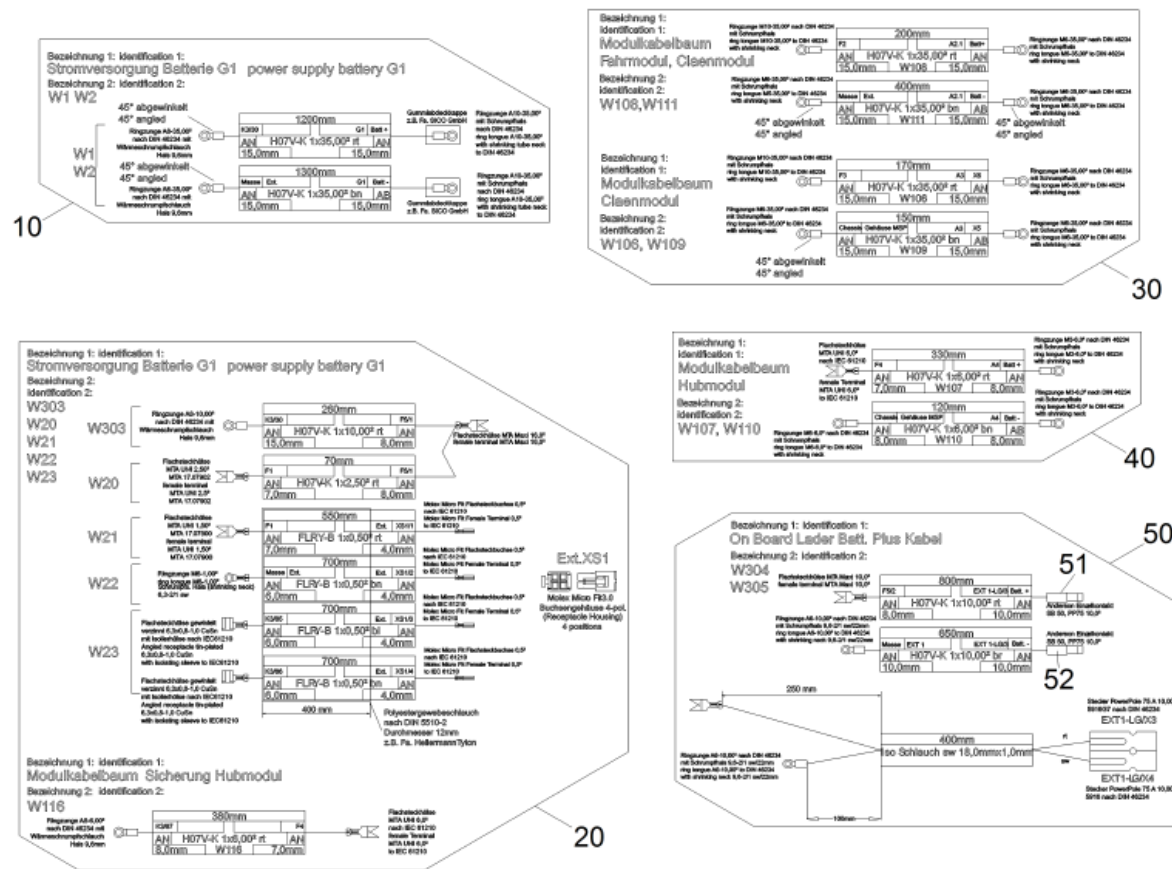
Bezeichnung 1: identification 1:
Stromversorgung Batterie G1 power supply battery G1
Bezeichnung 2: identification 2:
W1 W2

45° abgewinkelt
45° angled
Ringzunge A8-35,00² nach DIN 46234 mit Wärmeschrumpfschlauch Hals 9,5mm
1200mm
X200 G1 Batt +
AN H07V-K 1x35,00² rt AN
15,0mm 15,0mm
Gummiabdeckkappe z.B. Fa. SICO GmbH
Ringzunge A10-35,00² mit Schrumpfhals nach DIN 46234 ring tongue A10-35,00² with shrinking tube neck to DIN 46234
W1
W2
45° abgewinkelt
45° angled
Ringzunge A8-35,00² nach DIN 46234 mit Wärmeschrumpfschlauch Hals 9,5mm
1360mm
Masse Ext. G1 Batt -
AN H07V-K 1x35,00² bn AB
15,0mm 15,0mm
Gummiabdeckkappe z.B. Fa. SICO GmbH
Ringzunge A10-35,00² mit Schrumpfhals nach DIN 46234 ring tongue A10-35,00² with shrinking tube neck to DIN 46234
10

Bezeichnung 1:
identification 1:
Modulkabelbaum
Fahrmodul, Cleanmodul
Bezeichnung 2:
identification 2:
W108,W111
Ringzunge M10-35,00² nach DIN 46234 mit Schrumpfhals ring tongue M10-35,00² to DIN 46234 with shrinking neck
200mm
F2 A2.1 Batt+
AN H07V-K 1x35,00² rt AN
15,0mm W108 15,0mm
Ringzunge M8-35,00² nach DIN 46234 mit Schrumpfhals ring tongue M8-35,00² to DIN 46234 with shrinking neck
Ringzunge M8-35,00² nach DIN 46234 mit Schrumpfhals ring tongue M8-35,00² to DIN 46234 with shrinking neck
400mm
Masse Ext. A2.1 Batt -
AN H07V-K 1x35,00² bn AB
15,0mm W111 15,0mm
Ringzunge M8-35,00² nach DIN 46234 mit Schrumpfhals ring tongue M8-35,00² to DIN 46234 with shrinking neck
45° abgewinkelt
45° angled
45° abgewinkelt
45° angled
Bezeichnung 1:
identification 1:
Modulkabelbaum
Cleanmodul
Bezeichnung 2:
identification 2:
W106, W109
Ringzunge M10-35,00² nach DIN 46234 mit Schrumpfhals ring tongue M10-35,00² to DIN 46234 with shrinking neck
170mm
F3 A3 X5
AN H07V-K 1x35,00² rt AN
15,0mm W106 15,0mm
Ringzunge M6-35,00² nach DIN 46234 mit Schrumpfhals ring tongue M6-35,00² to DIN 46234 with shrinking neck
Ringzunge M8-35,00² nach DIN 46234 mit Schrumpfhals ring tongue M8-35,00² to DIN 46234 with shrinking neck
150mm
Chassis Gehäuse MSP A3 X5
AN H07V-K 1x35,00² bn AN
15,0mm W109 15,0mm
Ringzunge M6-35,00² nach DIN 46234 mit Schrumpfhals ring tongue M6-35,00² to DIN 46234 with shrinking neck
45° abgewinkelt
45° angled
30

Bezeichnung 1: identification 1:
Stromversorgung Batterie G1 power supply battery G1
Bezeichnung 2:
identification 2:
W303
W20
W21
W22
W23
W303
Ringzunge A8-10,00² nach DIN 46234 mit Wärmeschrumpfschlauch Hals 9,5mm
260mm
X3/90 F5/1
AN H07V-K 1x10,00² rt AN
15,0mm 8,0mm
Flachsteckhülse MTA Maxi 10,0² female terminal MTA Maxi 10,0²
W20
Flachsteckhülse MTA UNI 2,50² MTA 17.07902 female terminal MTA UNI 2,5² MTA 17.07902
70mm
F1 F5/1
AN H07V-K 1x2,50² rt AN
7,0mm 8,0mm
W21
Flachsteckhülse MTA UNI 1,50² MTA 17.07900 female terminal MTA UNI 1,50² MTA 17.07900
550mm
F4 Ext. XS1/1
AN FLRY-B 1x0,50² rt AN
7,0mm 4,0mm
Molex Micro Fit Flachsteckbuchse 0,5² nach IEC 61210 Molex Micro Fit Female Terminal 0,5² to IEC 61210
W22
Ringzunge M6-1,00² ring tongue M6-1,00² (with shrinking neck) 6,3-21 sw
700mm
Masse Ext. Ext. XS1/2
AN FLRY-B 1x0,50² bn AN
6,0mm 4,0mm
Molex Micro Fit Flachsteckbuchse 0,5² nach IEC 61210 Molex Micro Fit Female Terminal 0,5² to IEC 61210
Ext.XS1
Molex Micro Fit3.0 Buchsengehäuse 4-pol. (Receptacle Housing) 4 positions
W23
Flachsteckhülse gewinkelt verzinnt 6,3x0,8-1,0 CuSn mit Isolierhülse nach IEC61210 Angled receptacle tin-plated 6,3x0,8-1,0 CuSn with isolating sleeve to IEC61210
700mm
X3/95 Ext. XS1/3
AN FLRY-B 1x0,50² bl AN
6,0mm 4,0mm
Molex Micro Fit Flachsteckbuchse 0,5² nach IEC 61210 Molex Micro Fit Female Terminal 0,5² to IEC 61210
Flachsteckhülse gewinkelt verzinnt 6,3x0,8-1,0 CuSn mit Isolierhülse nach IEC61210 Angled receptacle tin-plated 6,3x0,8-1,0 CuSn with isolating sleeve to IEC61210
700mm
X3/96 Ext. XS1/4
AN FLRY-B 1x0,50² bn AN
6,0mm 4,0mm
Molex Micro Fit Flachsteckbuchse 0,5² nach IEC 61210 Molex Micro Fit Female Terminal 0,5² to IEC 61210
400 mm
Polyestergewebeschlauch nach DIN 5510-2 Durchmesser 12mm z.B. Fa. HellermannTyton
Bezeichnung 1: identification 1:
Modulkabelbaum Sicherung Hubmodul
Bezeichnung 2: identification 2:
W116
Ringzunge A8-6,00² nach DIN 46234 mit Wärmeschrumpfschlauch Hals 9,5mm
380mm
X3/97 F4
AN H07V-K 1x6,00² rt AN
8,0mm W116 7,0mm
Flachsteckhülse MTA UNI 6,0² nach IEC 61210 female Terminal MTA UNI 6,0² to IEC 61210
20

Bezeichnung 1:
identification 1:
Modulkabelbaum
Hubmodul
Bezeichnung 2:
identification 2:
W107, W110
Flachsteckhülse MTA UNI 6,0² nach IEC 61210 female Terminal MTA UNI 6,0² to IEC 61210
330mm
F4 A4 Batt +
AN H07V-K 1x6,00² rt AN
7,0mm W107 8,0mm
Ringzunge M3-6,0² nach DIN 46234 mit Schrumpfhals ring tongue M3-6,0² to DIN 46234 with shrinking neck
Ringzunge M8-6,0² nach DIN 46234 mit Schrumpfhals ring tongue M8-6,0² to DIN 46234 with shrinking neck
120mm
Chassis Gehäuse MSP A4 Batt -
AN H07V-K 1x6,00² bn AB
8,0mm W110 8,0mm
Ringzunge M3-6,0² nach DIN 46234 mit Schrumpfhals ring tongue M3-6,0² to DIN 46234 with shrinking neck
40

Bezeichnung 1: identification 1:
On Board Lader Batt. Plus Kabel
Bezeichnung 2: identification 2:
W304
W305
Flachsteckhülse MTA Maxi 10,0² female terminal MTA Maxi 10,0²
800mm
F5/2 EXT 1-LG/3 Batt. +
AN H07V-K 1x10,00² rt AN
7,0mm 10,0mm
51
Anderson Einzelkontakt SB 50, PP75 10,0²
Ringzunge A8-10,00² nach DIN 46234 mit Schrumpfhals 9,5-21 sw/22mm ring tongue A8-10,00² to DIN 46234 with shrinking neck 9,5-21 sw/22mm
650mm
Masse EXT 1 EXT 1-LG/4 Batt. -
AN H07V-K 1x10,00² br AN
10,0mm 10,0mm
Anderson Einzelkontakt SB 50, PP75 10,0²
52
50
250 mm
400mm
Iso Schlauch sw 18,0mmx1,0mm
rt
sw
Stecker PowerPole 75 A 10,00² 5916G7 nach DIN 46234
EXT1-LG/X3
EXT1-LG/X4
Stecker PowerPole 75 A 10,00² 5916 nach DIN 46234
Ringzunge A8-10,00² nach DIN 46234 mit Schrumpfhals 9,5-21 sw/22mm ring tongue A8-10,00² to DIN 46234 with shrinking neck 9,5-21 sw/22mm
100mm